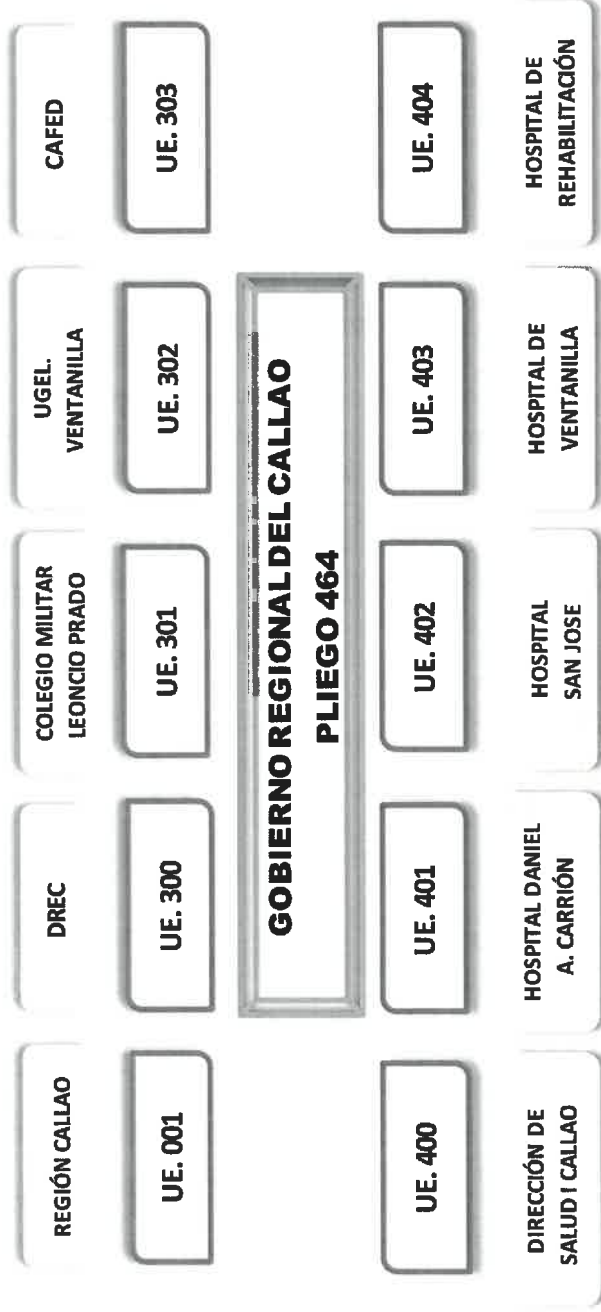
REGIÓN CALLAO

UE. 001

DREC

UE. 300

COLEGIO MILITAR LEONCIO PRADO

UE. 301

UGEL. VENTANILLA

UE. 302

CAFED

UE. 303

GOBIERNO REGIONAL DEL CALLAO

PLIEGO 464

UE. 400

DIRECCIÓN DE SALUD I CALLAO

UE. 401

HOSPITAL DANIEL A. CARRIÓN

UE. 402

HOSPITAL SAN JOSE

UE. 403

HOSPITAL DE VENTANILLA

UE. 404

HOSPITAL DE REHABILITACIÓN